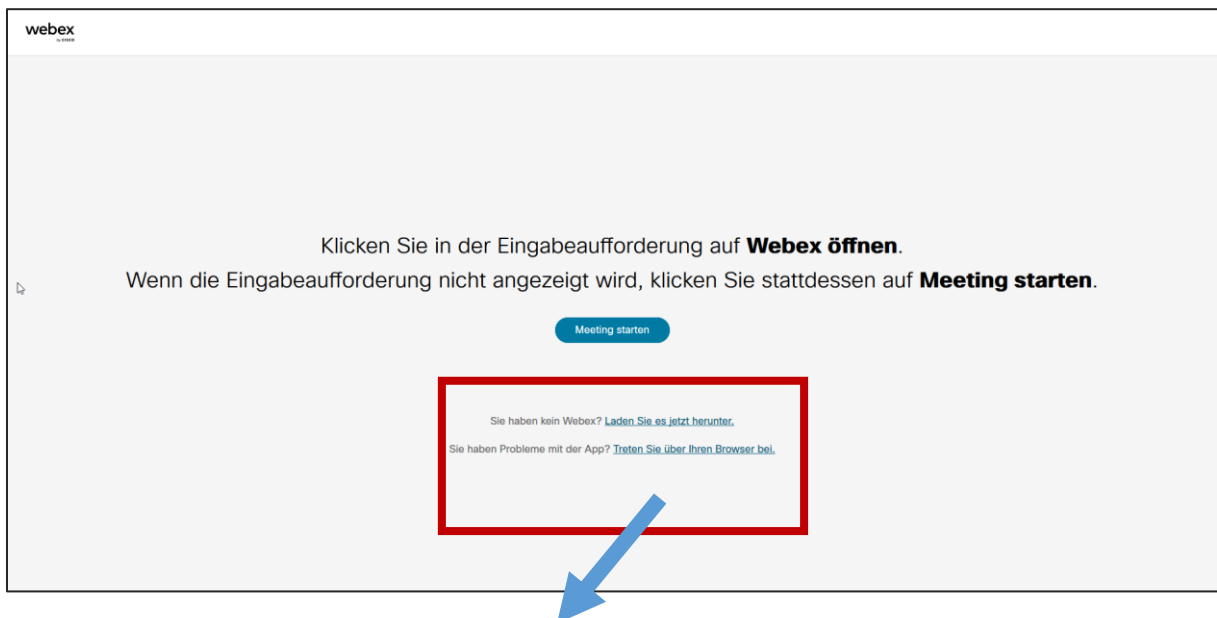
webex
by cisco

Klicken Sie in der Eingabeaufforderung auf **Webex öffnen**.
Wenn die Eingabeaufforderung nicht angezeigt wird, klicken Sie stattdessen auf **Meeting starten**.

Meeting starten

Sie haben kein Webex? Laden Sie es jetzt herunter.

Sie haben Probleme mit der App? Treten Sie über Ihren Browser bei.